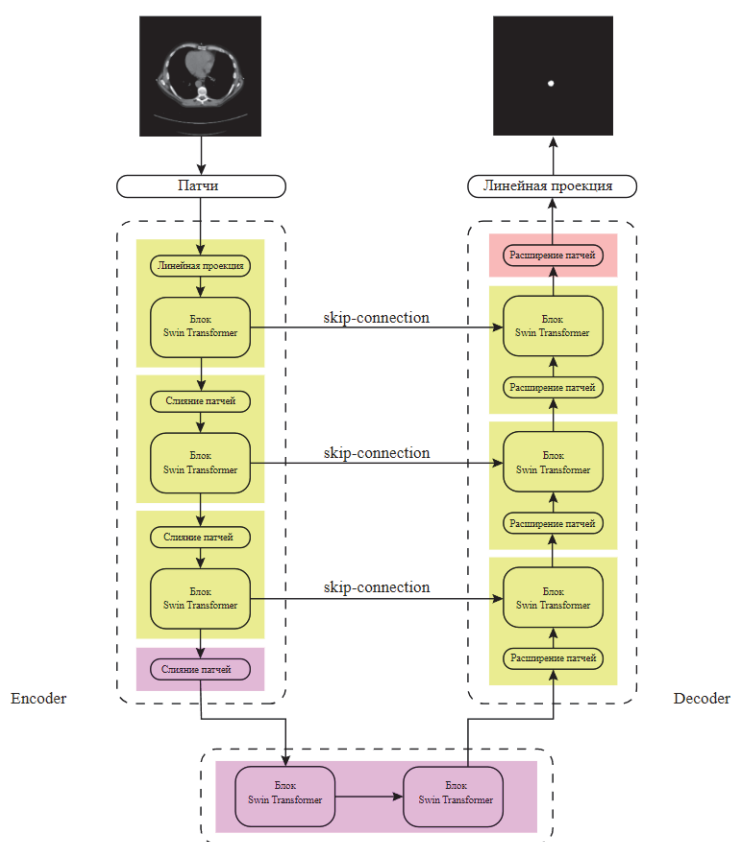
Патчи

Линейная проекция

Блок
Swin Transformer

Слияние патчей

Блок
Swin Transformer

Слияние патчей

Блок
Swin Transformer

Слияние патчей

Encoder

skip-connection

skip-connection

skip-connection

Линейная проекция

Расширение патчей

Блок
Swin Transformer

Расширение патчей

Блок
Swin Transformer

Расширение патчей

Блок
Swin Transformer

Расширение патчей

Decoder

Блок
Swin Transformer

Блок
Swin Transformer